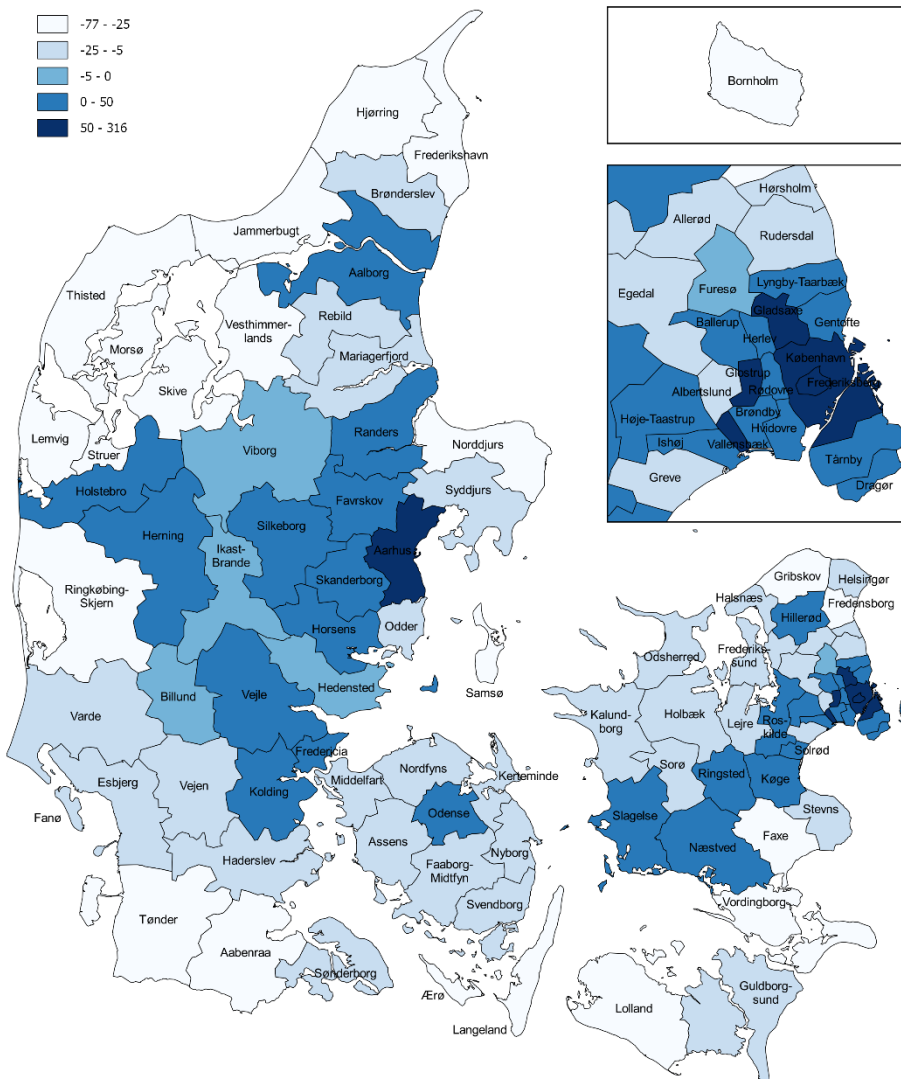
-77 - -25
-25 - -5
-5 - 0
0 - 50
50 - 316

Bornholm

Hørsholm
Allerød
Rudersdal
Egedal
Furesø
Lyngby-Taarbæk
Gladsaxe
Gentofte
Ballerup
Herlev
København
Glostrup
Frederiksberg
Albertslund
Rødovre
Høje-Taastrup
Brøndby
Hvidovre
Ishøj
Vallensbæk
Tårnby
Greve
Dragør

Hjørring
Frederikshavn
Brønderslev
Jammerbugt
Aalborg
Thisted
Vesthimmerlands
Rebild
Morsø
Mariagerfjord
Skive
Lemvig
Struer
Viborg
Randers
Norddjurs
Syddjurs
Holstebro
Favrskov
Herning
Silkeborg
Aarhus
Ikast-Brande
Ringkøbing-Skjern
Skanderborg
Odder
Horsens
Billund
Vejle
Hedensted
Samsø
Varde
Fredericia
Esbjerg
Vejen
Middelfart
Nordfyns
Kerteminde
Fanø
Kolding
Odense
Assens
Nyborg
Haderslev
Faaborg-Midtfyn
Svendborg
Tønder
Aabenraa
Sønderborg
Ærø
Langeland

Gribskov
Helsingør
Halsnæs
Fredensborg
Hillerød
Odsherred
Frederikssund
Kalundborg
Holbæk
Lejre
Roskilde
Solrød
Sorø
Ringsted
Køge
Slagelse
Stevns
Næstved
Faxe
Vordingborg
Lolland
Guldborgsund